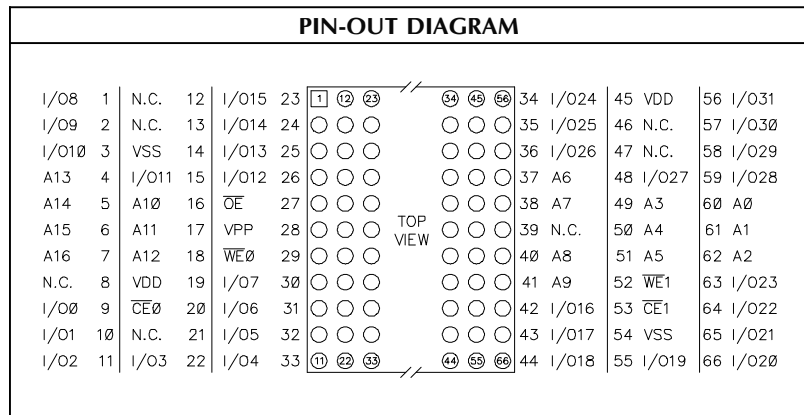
PIN-OUT DIAGRAM

| | | | | | | | | | | | |
|---|---|---|---|---|---|---|---|---|---|---|---|
| I/O8 | 1 | N.C. | 12 | I/O15 | 23 | I/O24 | 34 | VDD | 45 | I/O31 | 56 |
| I/O9 | 2 | N.C. | 13 | I/O14 | 24 | I/O25 | 35 | N.C. | 46 | I/O3Ø | 57 |
| I/O1Ø | 3 | VSS | 14 | I/O13 | 25 | I/O26 | 36 | N.C. | 47 | I/O29 | 58 |
| A13 | 4 | I/O11 | 15 | I/O12 | 26 | A6 | 37 | I/O27 | 48 | I/O28 | 59 |
| A14 | 5 | A1Ø | 16 | $\overline{OE}$ | 27 | A7 | 38 | A3 | 49 | AØ | 6Ø |
| A15 | 6 | A11 | 17 | VPP | 28 | N.C. | 39 | A4 | 5Ø | A1 | 61 |
| A16 | 7 | A12 | 18 | $\overline{WEØ}$ | 29 | A8 | 4Ø | A5 | 51 | A2 | 62 |
| N.C. | 8 | VDD | 19 | I/O7 | 3Ø | A9 | 41 | $\overline{WE1}$ | 52 | I/O23 | 63 |
| I/OØ | 9 | $\overline{CEØ}$ | 2Ø | I/O6 | 31 | I/O16 | 42 | $\overline{CE1}$ | 53 | I/O22 | 64 |
| I/O1 | 1Ø | N.C. | 21 | I/O5 | 32 | I/O17 | 43 | VSS | 54 | I/O21 | 65 |
| I/O2 | 11 | I/O3 | 22 | I/O4 | 33 | I/O18 | 44 | I/O19 | 55 | I/O2Ø | 66 |

1 12 23 34 45 56
TOP VIEW
11 22 33 44 55 66